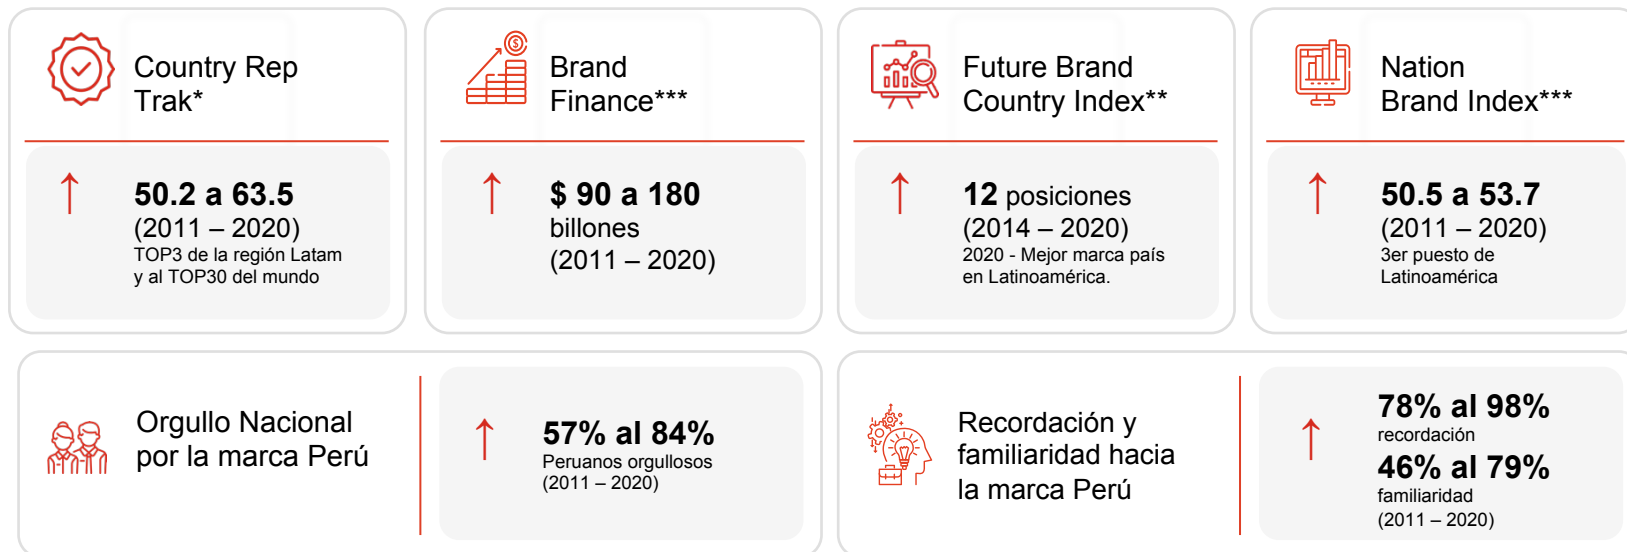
Country Rep Trak*

↑

50.2 a 63.5
(2011 – 2020)
TOP3 de la región Latam y al TOP30 del mundo

Brand Finance***

↑

$ 90 a 180
billones
(2011 – 2020)

Future Brand Country Index**

↑

12 posiciones
(2014 – 2020)
2020 - Mejor marca país en Latinoamérica.

Nation Brand Index***

↑

50.5 a 53.7
(2011 – 2020)
3er puesto de Latinoamérica

Orgullo Nacional por la marca Perú

↑

57% al 84%
Peruanos orgullosos
(2011 – 2020)

Recordación y familiaridad hacia la marca Perú

↑

78% al 98%
recordación
46% al 79%
familiaridad
(2011 – 2020)